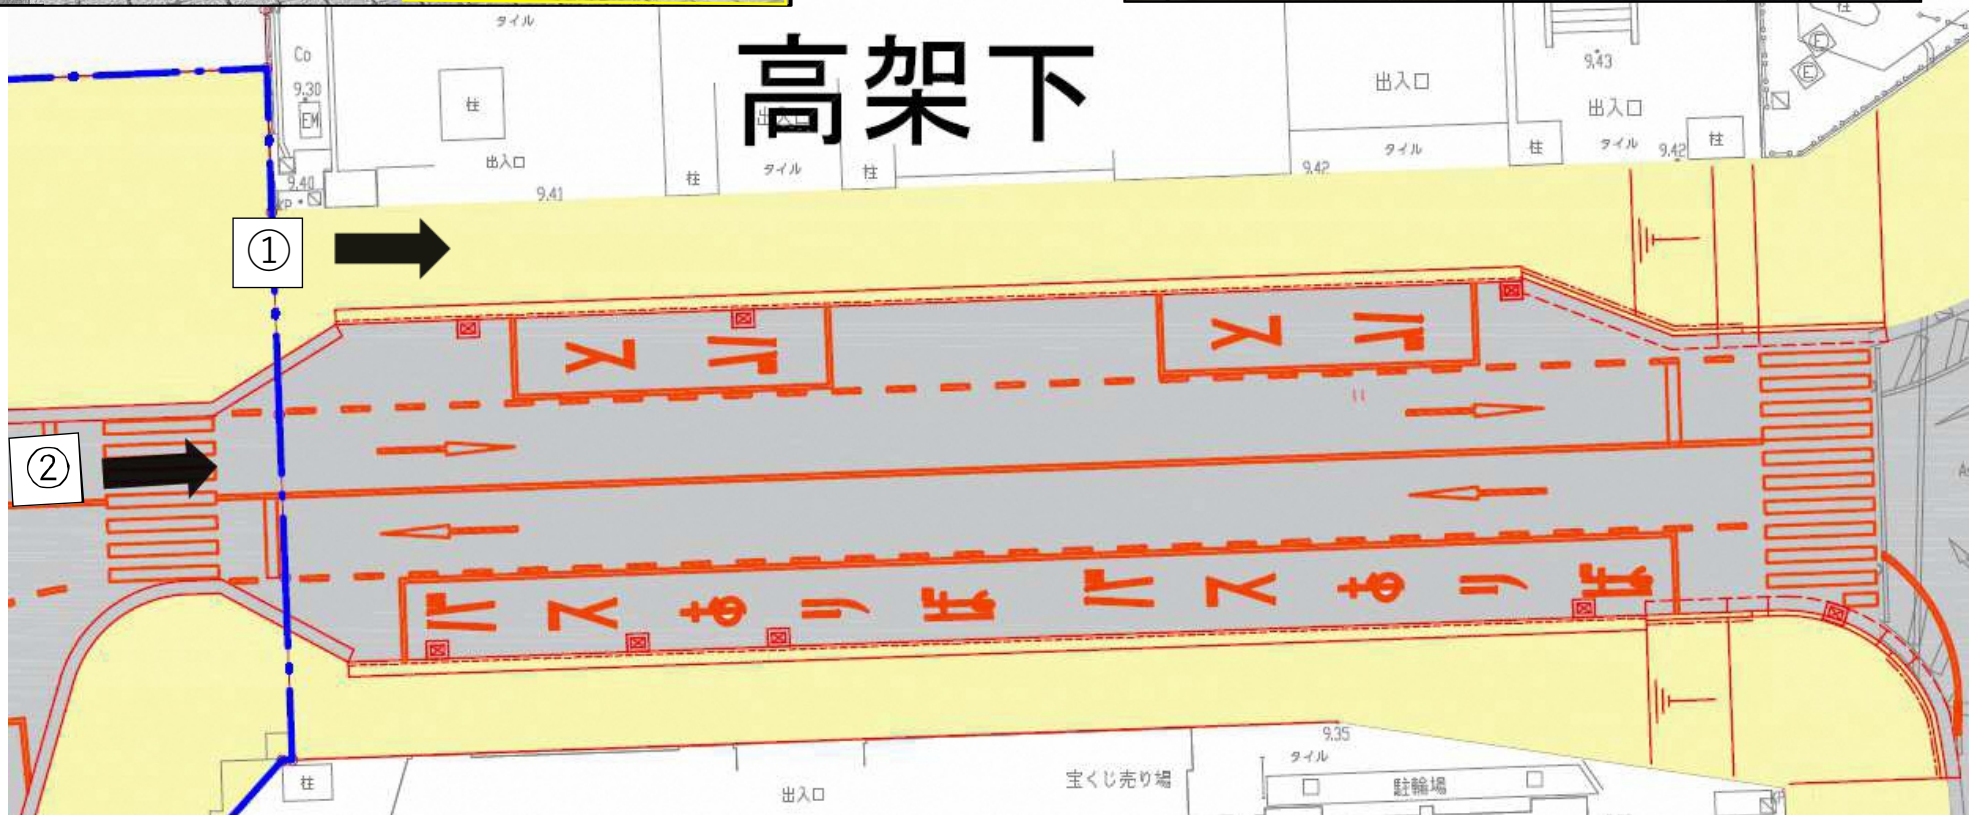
高架下

タイル
Co
9.30
EM
柱
出入口
9.40
9.41
柱
出入口
タイル
柱
出入口
タイル
9.42
9.43
出入口
柱
タイル
9.42
柱

①
②

ノル
入
ノル
入
ノル
入
あ
り
ば
ノル
入
あ
り
ば

9.35
タイル
柱
出入口
宝くじ売り場
駐輪場